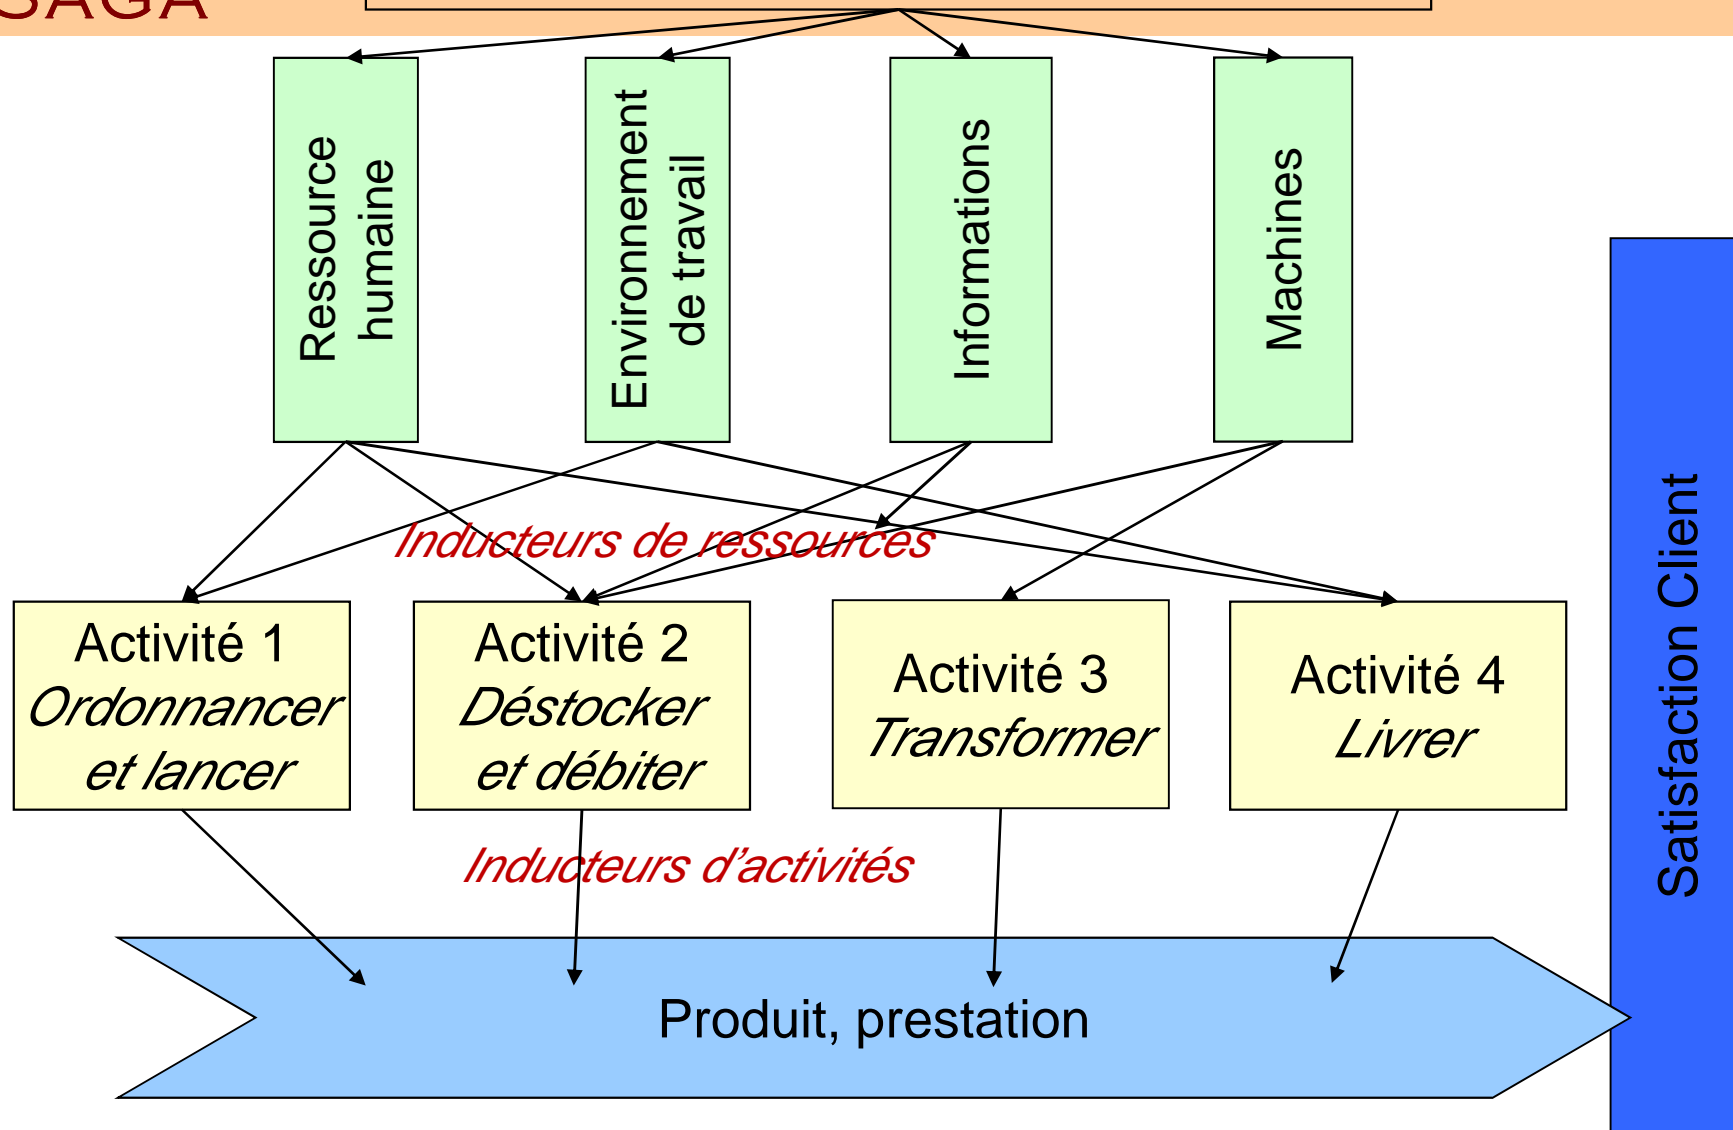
SAGA

Ressource humaine

Environnement de travail

Informations

Machines

Inducteurs de ressources

Activité 1
Ordonnancer et lancer

Activité 2
Déstocker et débiter

Activité 3
Transformer

Activité 4
Livrer

Inducteurs d'activités

Produit, prestation

Satisfaction Client